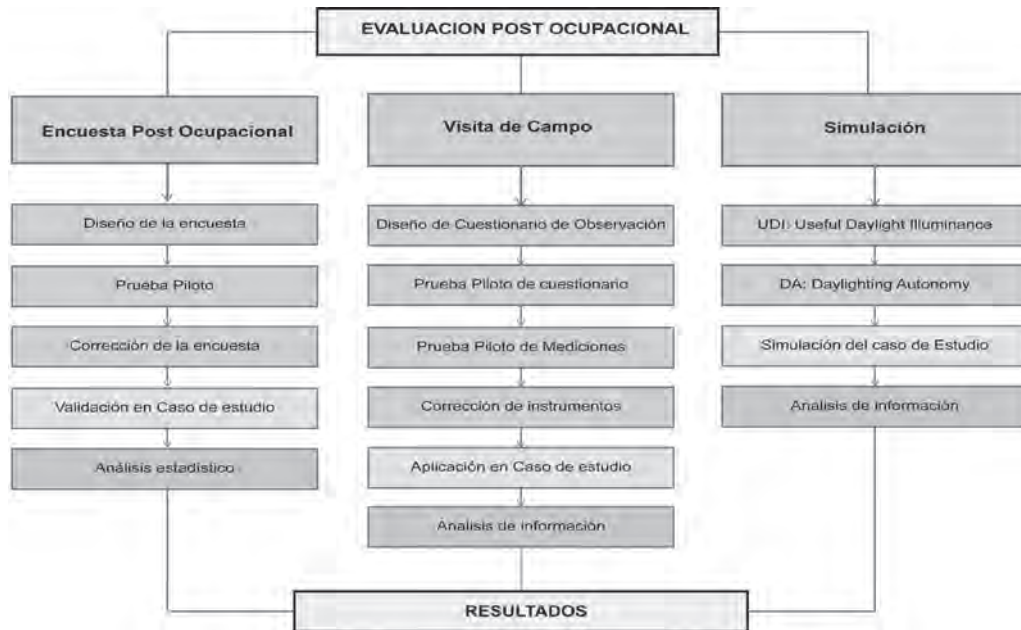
EVALUACION POST OCUPACIONAL

Encuesta Post Ocupacional

Diseño de la encuesta

Prueba Piloto

Corrección de la encuesta

Validación en Caso de estudio

Análisis estadístico

Visita de Campo

Diseño de Cuestionario de Observación

Prueba Piloto de cuestionario

Prueba Piloto de Mediciones

Corrección de instrumentos

Aplicación en Caso de estudio

Analisis de información

Simulación

UDI: Useful Daylight Illuminance

DA: Daylighting Autonomy

Simulación del caso de Estudio

Analisis de información

RESULTADOS